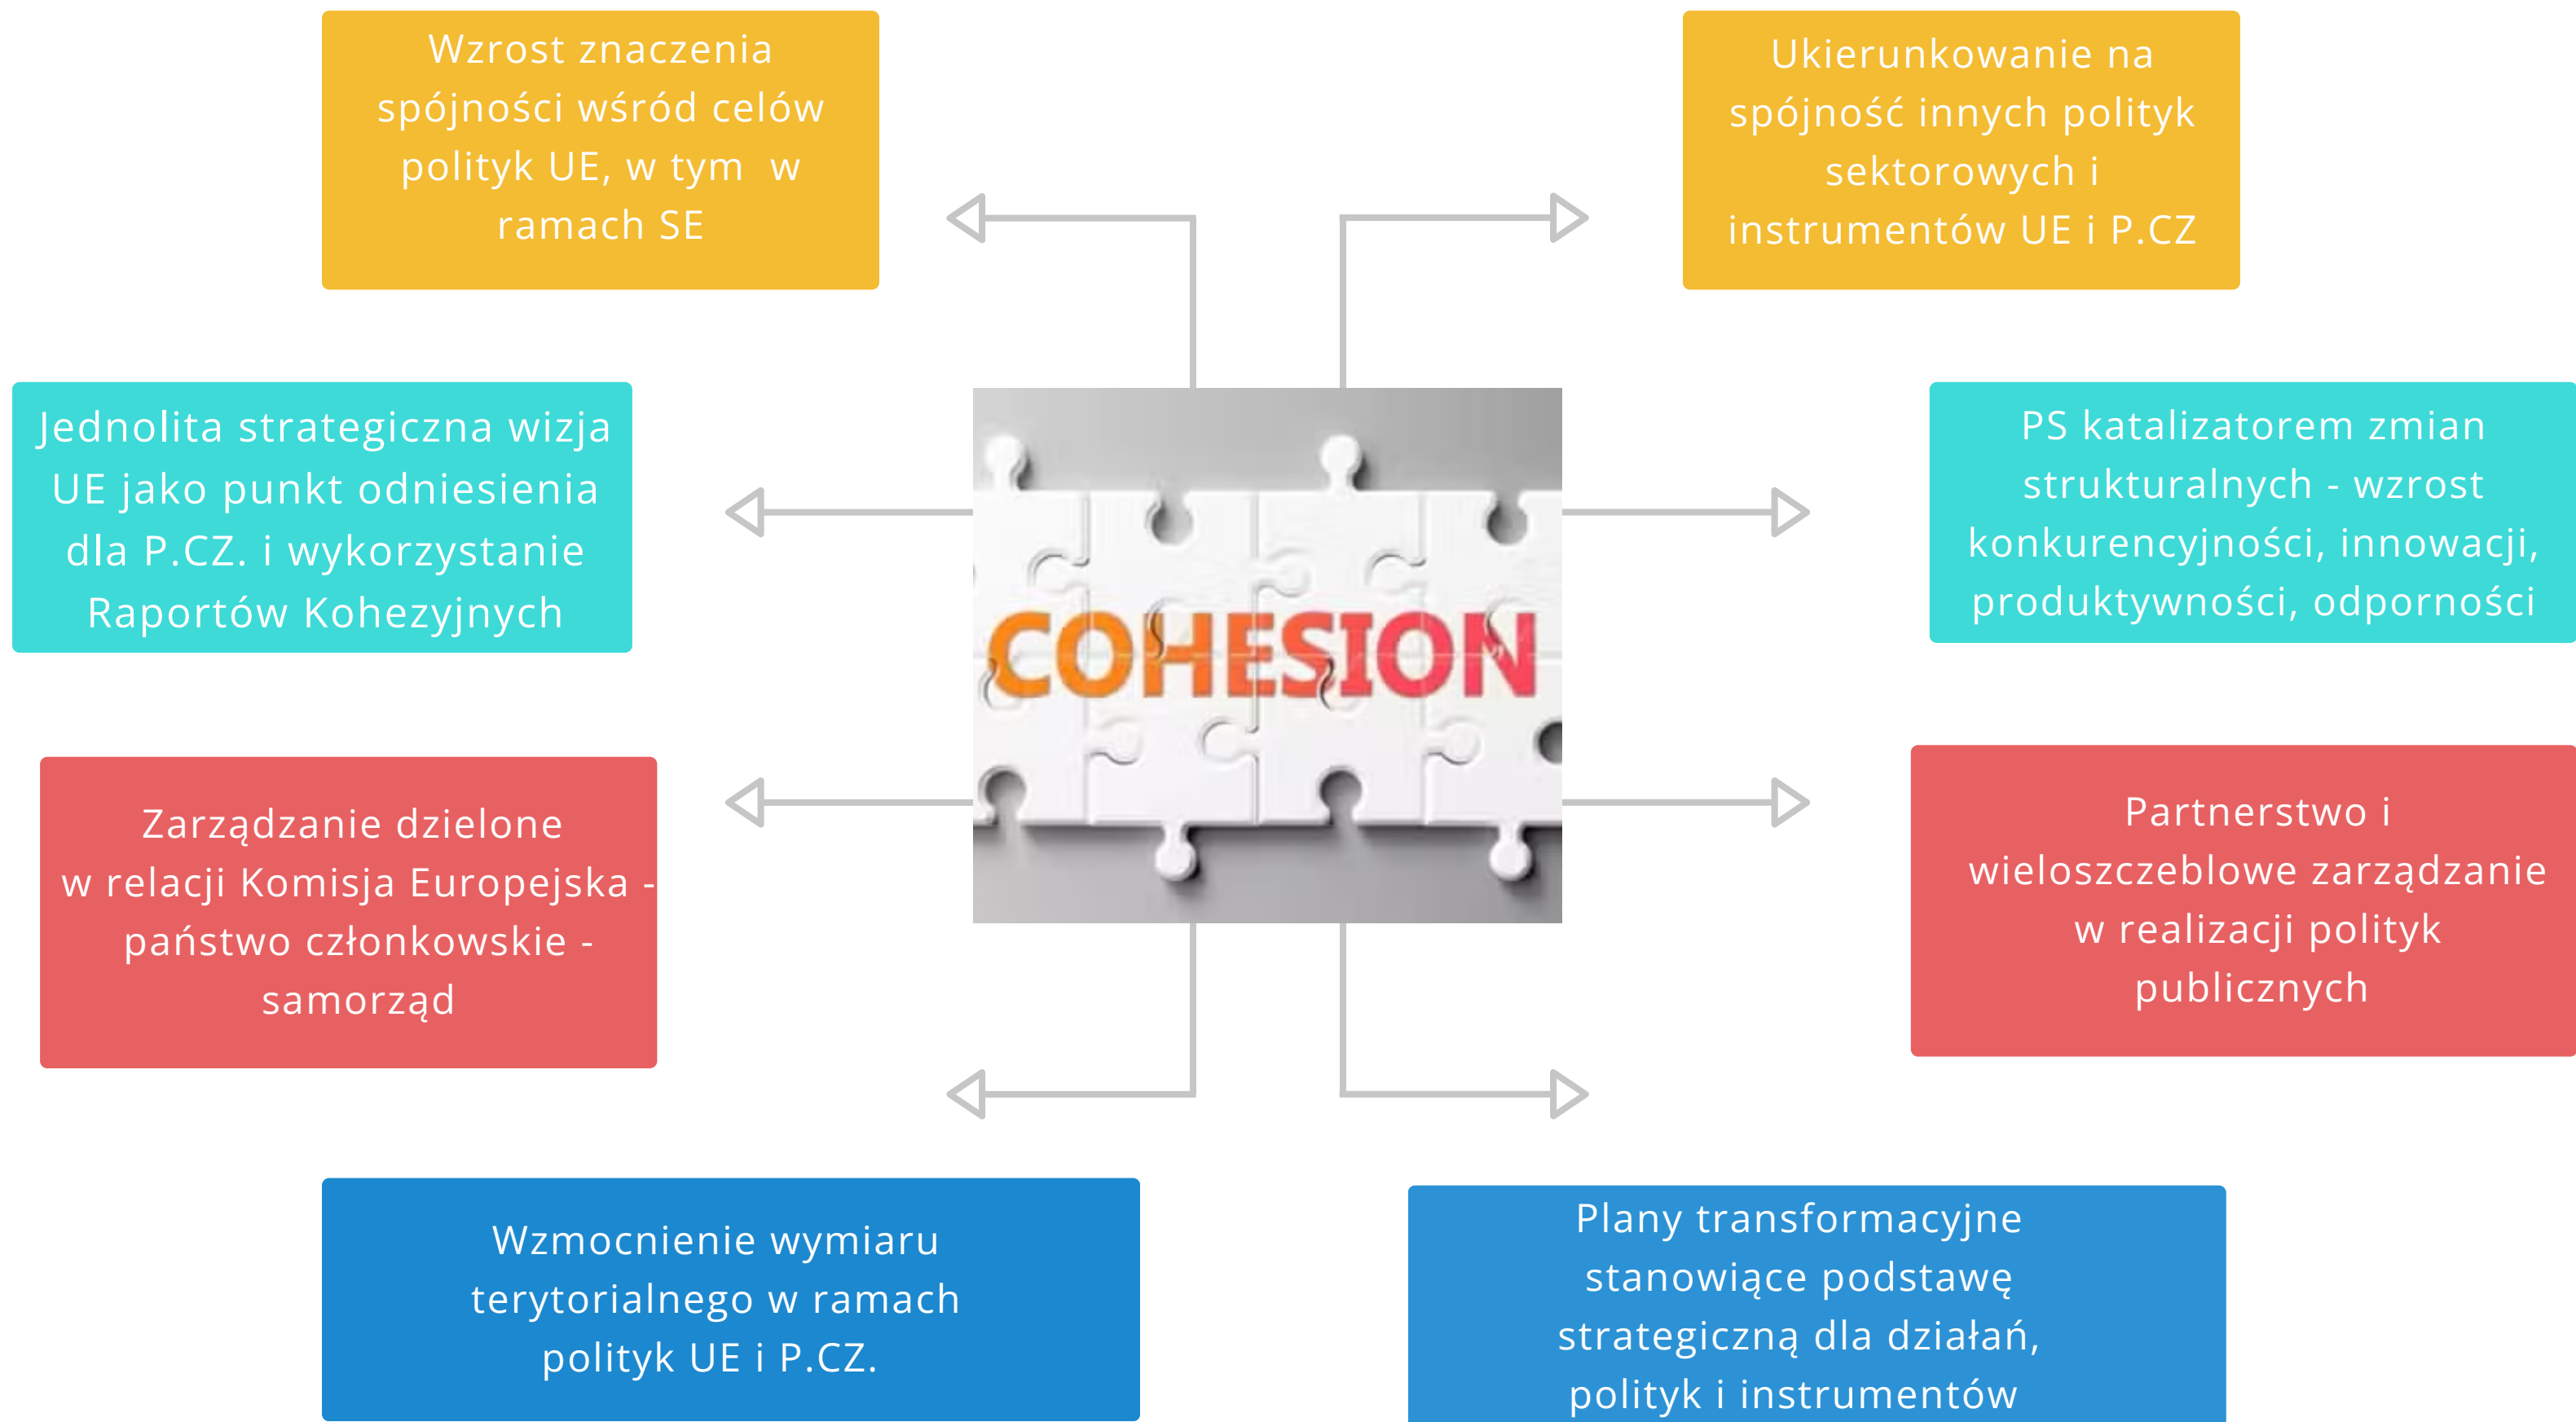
Wzrost znaczenia spójności wśród celów polityk UE, w tym w ramach SE

Ukierunkowanie na spójność innych polityk sektorowych i instrumentów UE i P.CZ

Jednolita strategiczna wizja UE jako punkt odniesienia dla P.CZ. i wykorzystanie Raportów Kohezyjnych

COHESION

PS katalizatorem zmian strukturalnych - wzrost konkurencyjności, innowacji, produktywności, odporności

Zarządzanie dzielone w relacji Komisja Europejska - państwo członkowskie - samorząd

Partnerstwo i wieloszczeblowe zarządzanie w realizacji polityk publicznych

Wzmocnienie wymiaru terytorialnego w ramach polityk UE i P.CZ.

Plany transformacyjne stanowiące podstawę strategiczną dla działań, polityk i instrumentów